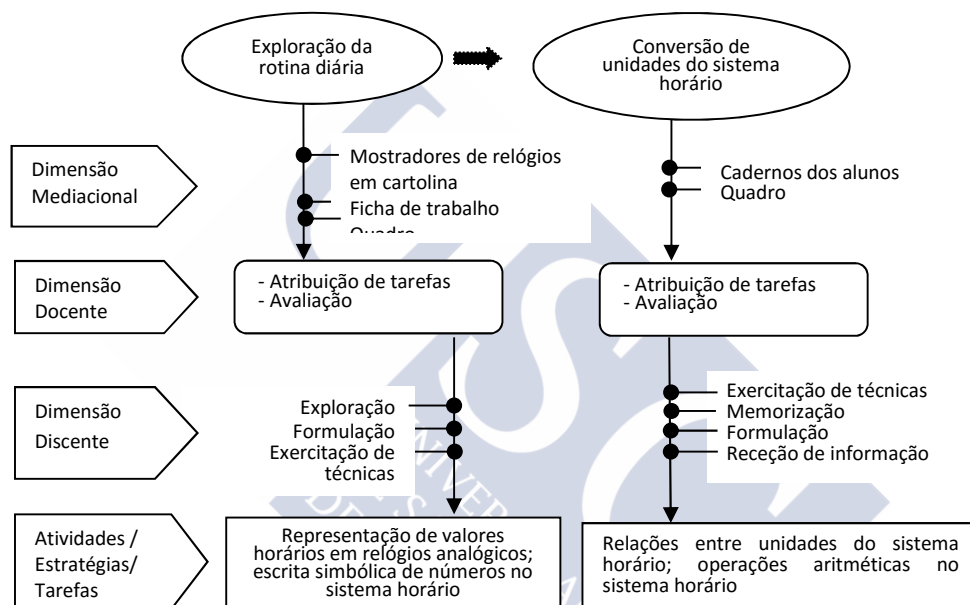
Exploração da rotina diária

Conversão de unidades do sistema horário

Dimensão Mediacional

Mostradores de relógios em cartolina
Ficha de trabalho
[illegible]

Cadernos dos alunos
Quadro

Dimensão Docente

- Atribuição de tarefas
- Avaliação

- Atribuição de tarefas
- Avaliação

Dimensão Discente

Exploração
Formulação
Exercitação de técnicas

Exercitação de técnicas
Memorização
Formulação
Receção de informação

Atividades / Estratégias/ Tarefas

Representação de valores horários em relógios analógicos; escrita simbólica de números no sistema horário

Relações entre unidades do sistema horário; operações aritméticas no sistema horário